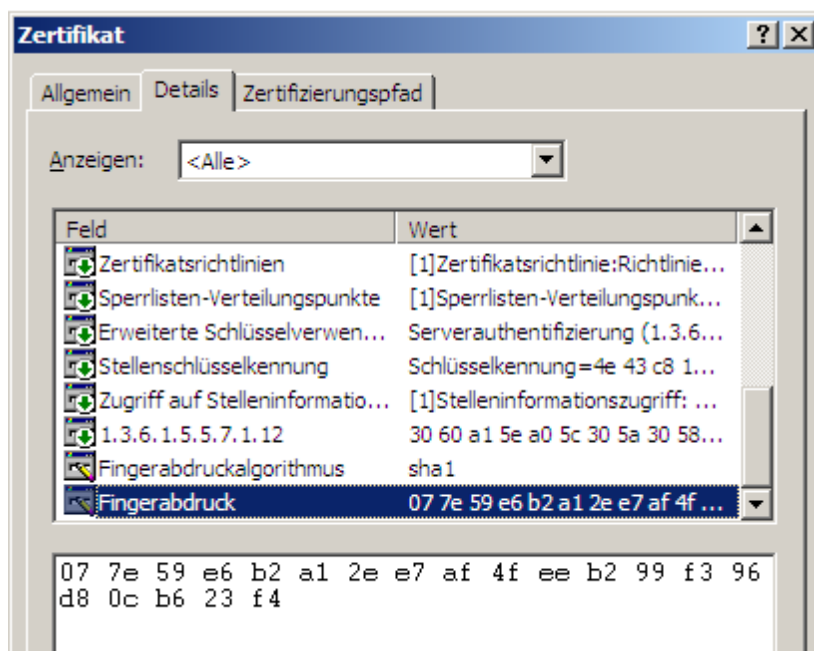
Zertifikat

? X

Allgemein | Details | Zertifizierungspfad

Anzeigen: <Alle>

| Feld | Wert |
|---|---|
| Zertifikatsrichtlinien | [1]Zertifikatsrichtlinie:Richtlinie... |
| Sperrlisten-Verteilungspunkte | [1]Sperrlisten-Verteilungspunk... |
| Erweiterte Schlüsselverwen... | Serverauthentifizierung (1.3.6... |
| Stellenschlüsselkennung | Schlüsselkennung=4e 43 c8 1... |
| Zugriff auf Stelleninformatio... | [1]Stelleninformationszugriff: ... |
| 1.3.6.1.5.5.7.1.12 | 30 60 a1 5e a0 5c 30 5a 30 58... |
| Fingerabdruckalgorithmus | sha1 |
| Fingerabdruck | 07 7e 59 e6 b2 a1 2e e7 af 4f ... |

07 7e 59 e6 b2 a1 2e e7 af 4f ee b2 99 f3 96 d8 0c b6 23 f4